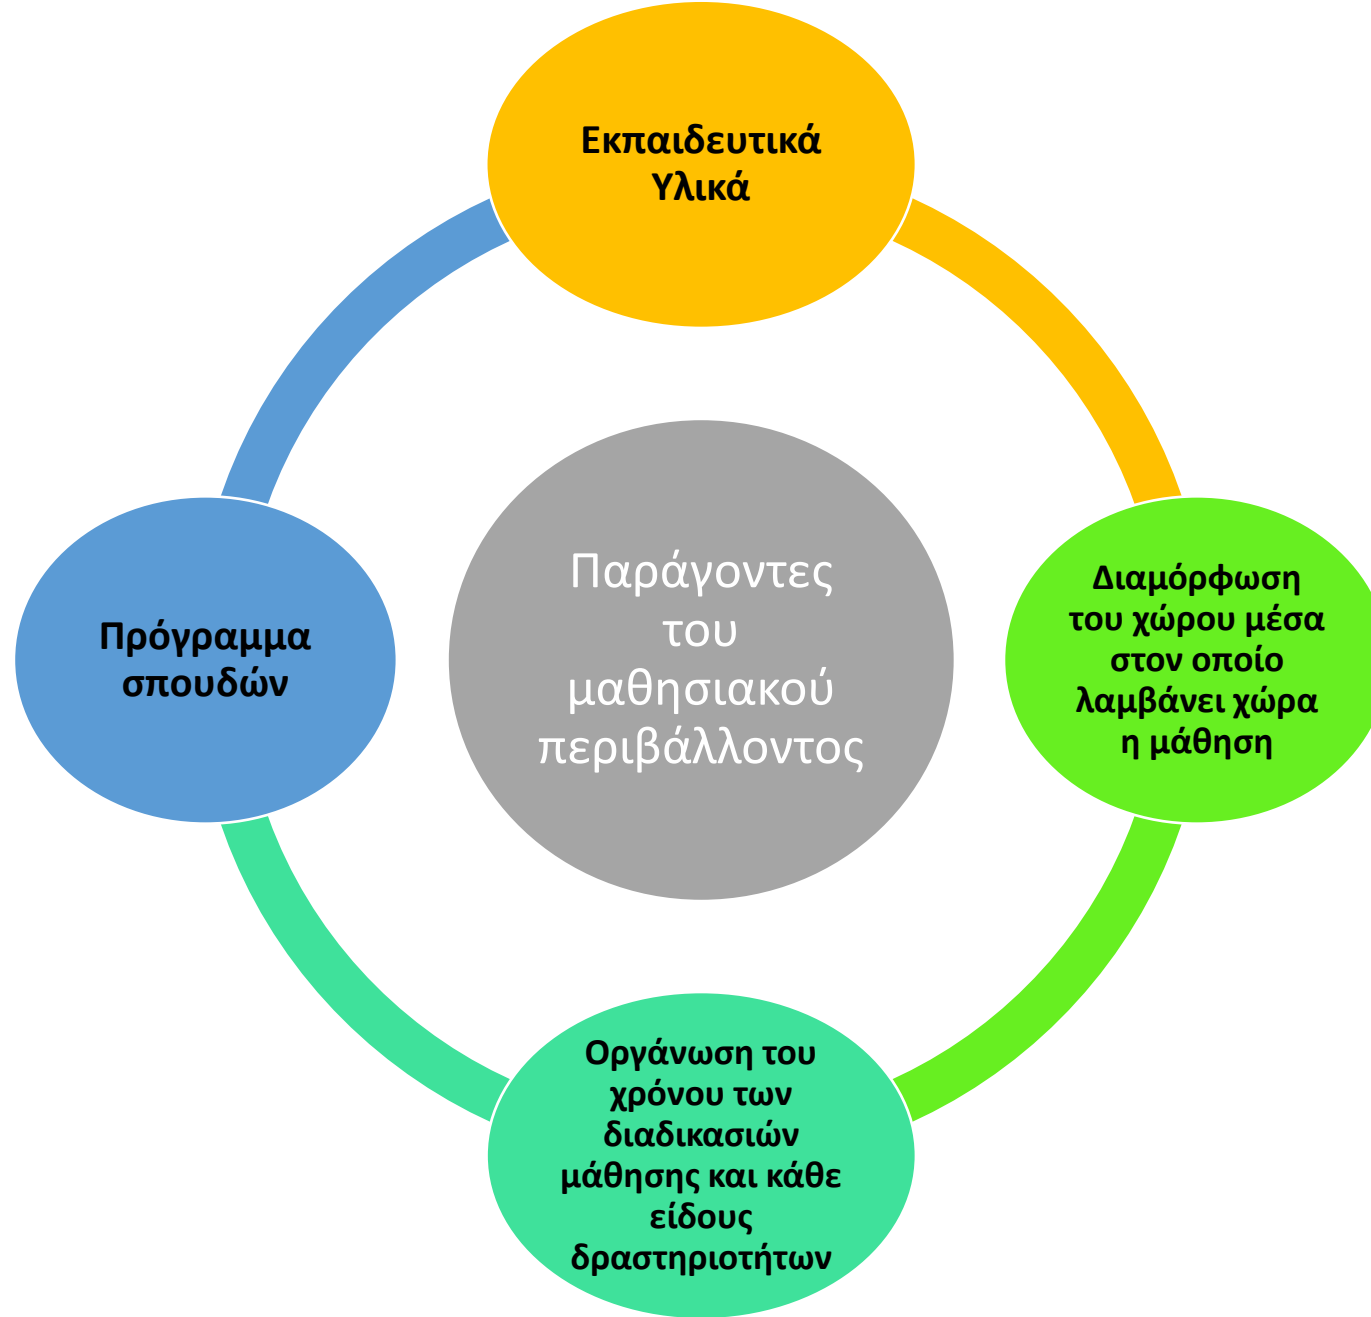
Εκπαιδευτικά Υλικά

Πρόγραμμα σπουδών

Παράγοντες του μαθησιακού περιβάλλοντος

Διαμόρφωση του χώρου μέσα στον οποίο λαμβάνει χώρα η μάθηση

Οργάνωση του χρόνου των διαδικασιών μάθησης και κάθε είδους δραστηριοτήτων